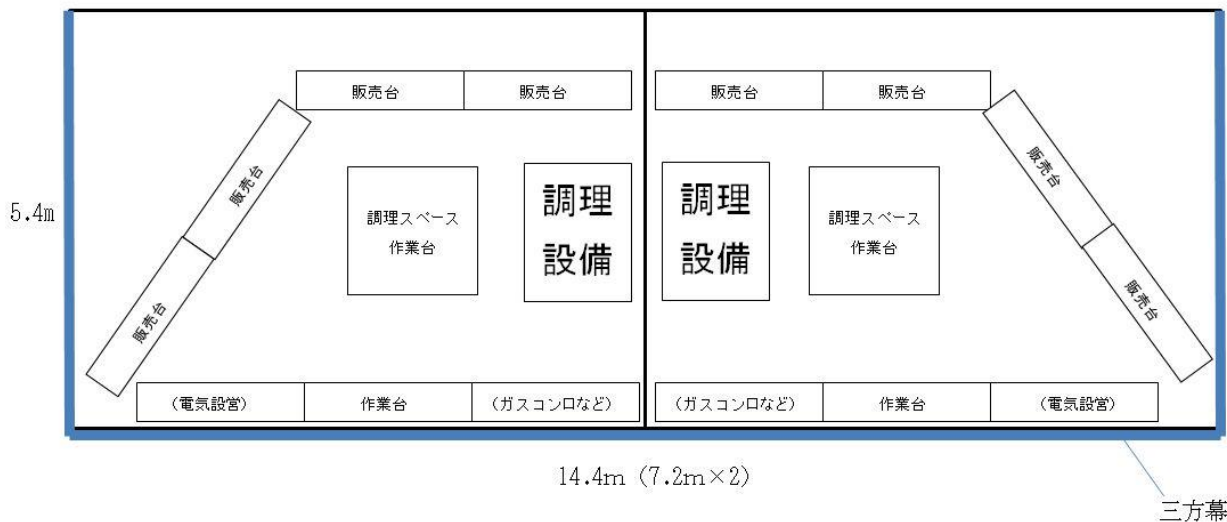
販売台
販売台
販売台
販売台
販売台
販売台
販売台
販売台

5.4m

調理スペース
作業台

調理
設備

調理
設備

調理スペース
作業台

（電気設営）
作業台
（ガスコンロなど）
（ガスコンロなど）
作業台
（電気設営）

14.4m（7.2m×2）

三方幕